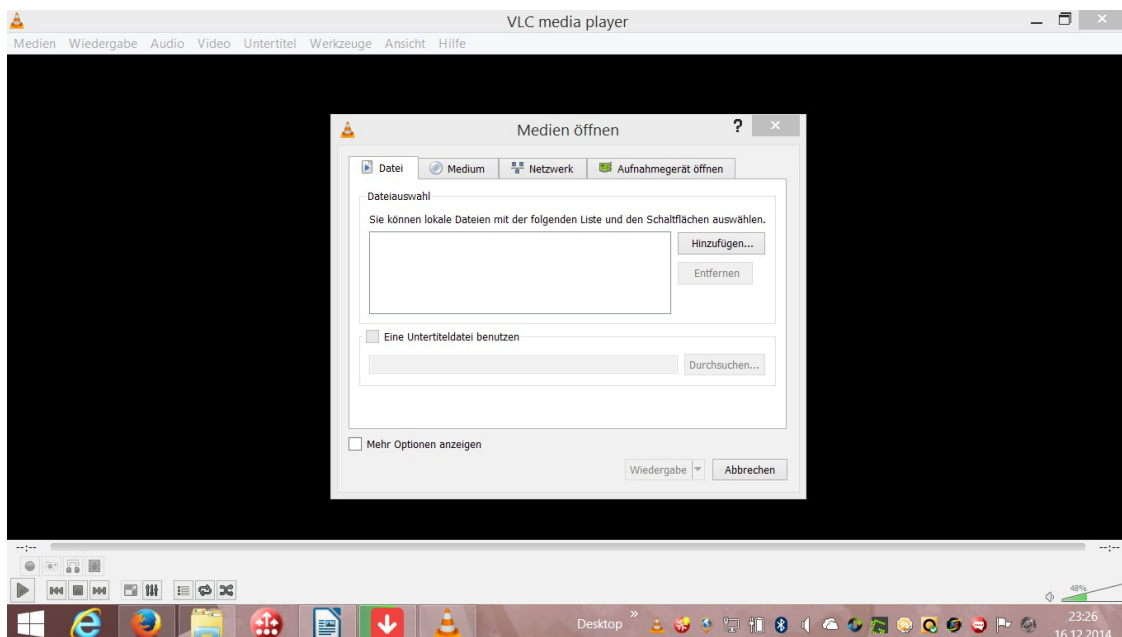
VLC media player

Medien Wiedergabe Audio Video Untertitel Werkzeuge Ansicht Hilfe

Medien öffnen

?

Datei Medium Netzwerk Aufnahmegerät öffnen

Dateiauswahl

Sie können lokale Dateien mit der folgenden Liste und den Schaltflächen auswählen.

Hinzufügen...

Entfernen

Eine Untertiteldatei benutzen

Durchsuchen...

Mehr Optionen anzeigen

Wiedergabe

Abbrechen

--:--

--:--

48%

Desktop

23:26
16.12.2014